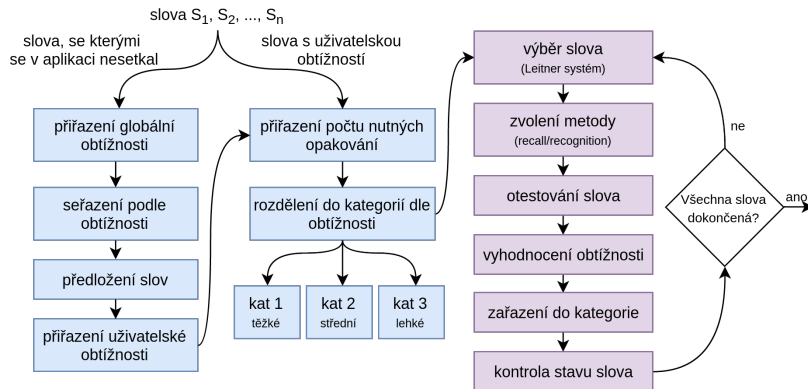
slova $S_1$, $S_2$, ..., $S_n$

slova, se kterými se v aplikaci nesetkal

slova s uživatelskou obtížností

přiřazení globální obtížnosti

seřazení podle obtížnosti

předložení slov

přiřazení uživatelské obtížnosti

přiřazení počtu nutných opakování

rozdělení do kategorií dle obtížnosti

kat 1
těžké

kat 2
střední

kat 3
lehké

výběr slova
(Leitner systém)

zvolení metody
(recall/recognition)

otestování slova

vyhodnocení obtížnosti

zařazení do kategorie

kontrola stavu slova

Všechna slova dokončená?

ne

ano